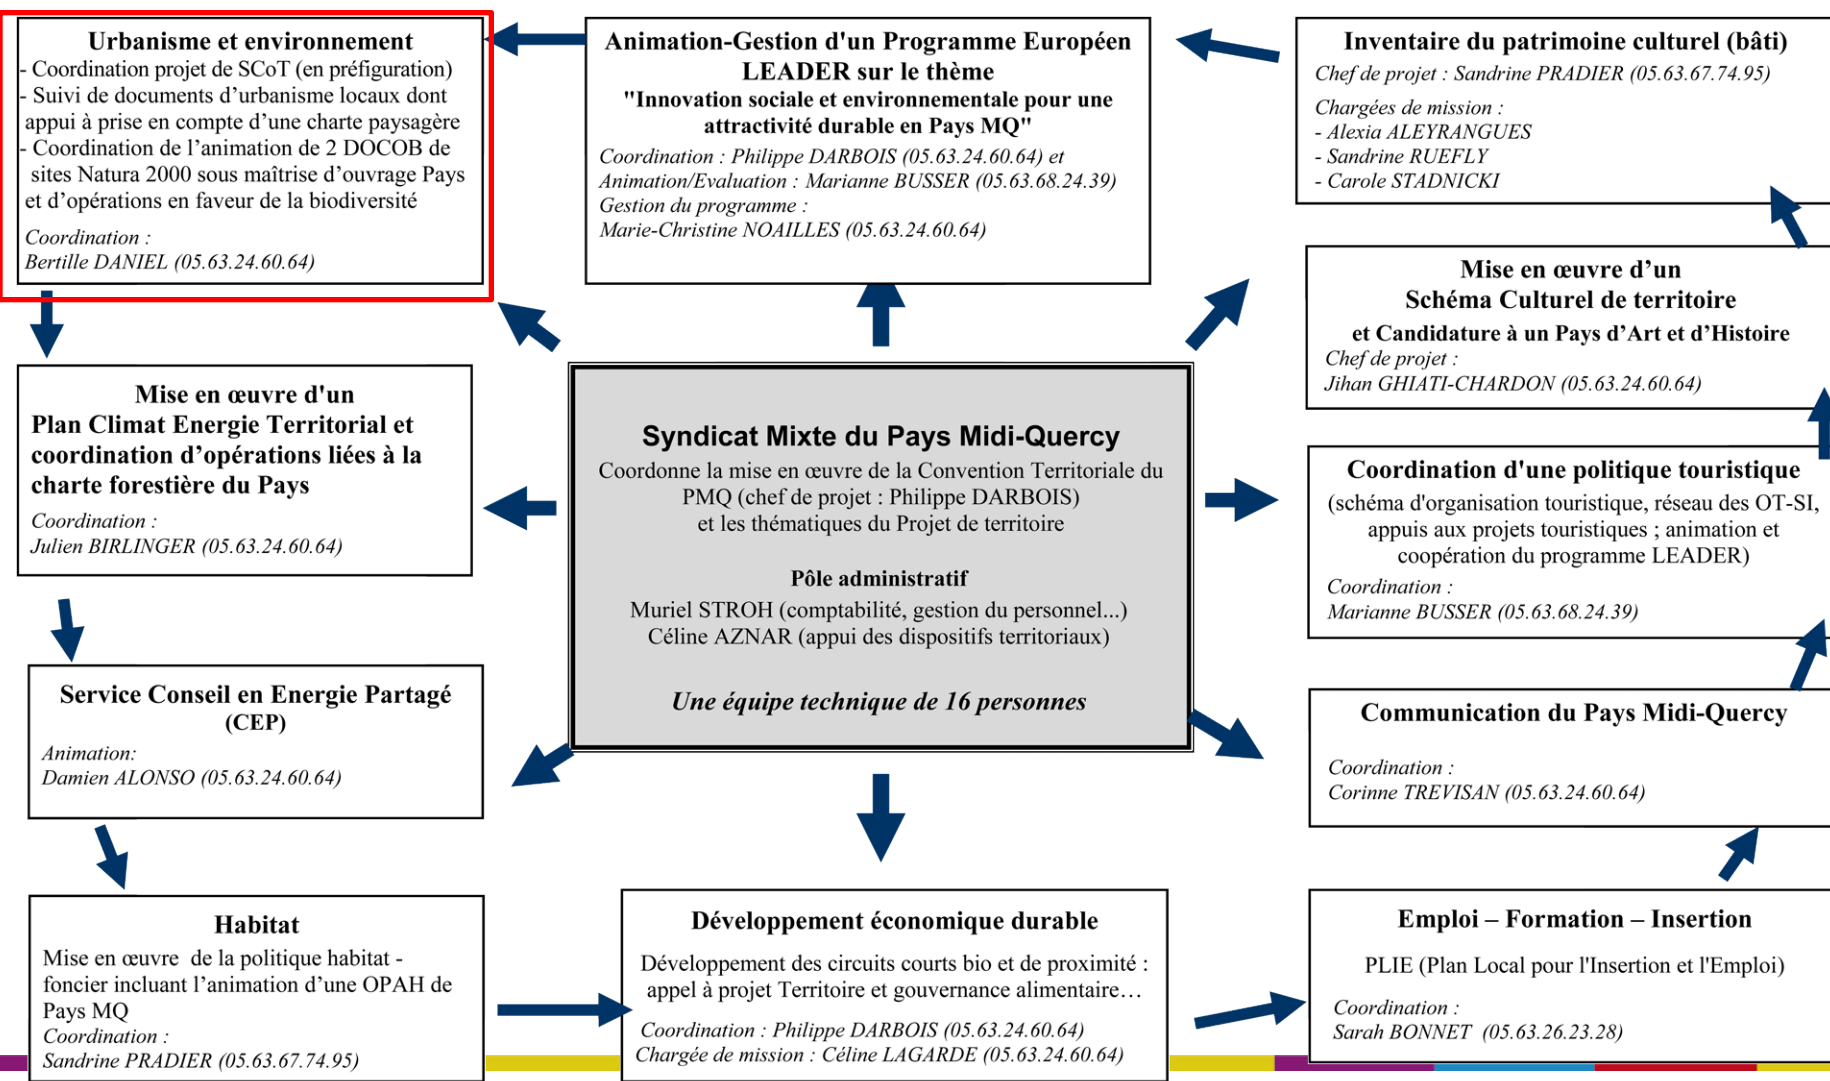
**Urbanisme et environnement**
- Coordination projet de SCoT (en préfiguration)
- Suivi de documents d'urbanisme locaux dont appui à prise en compte d'une charte paysagère
- Coordination de l'animation de 2 DOCOB de sites Natura 2000 sous maîtrise d'ouvrage Pays et d'opérations en faveur de la biodiversité
*Coordination :*
*Bertille DANIEL (05.63.24.60.64)*

**Animation-Gestion d'un Programme Européen LEADER sur le thème**
**"Innovation sociale et environnementale pour une attractivité durable en Pays MQ"**
*Coordination : Philippe DARBOIS (05.63.24.60.64) et*
*Animation/Evaluation : Marianne BUSSER (05.63.68.24.39)*
*Gestion du programme :*
*Marie-Christine NOAILLES (05.63.24.60.64)*

**Inventaire du patrimoine culturel (bâti)**
*Chef de projet : Sandrine PRADIER (05.63.67.74.95)*
*Chargées de mission :*
*- Alexia ALEYRANGUES*
*- Sandrine RUEFLY*
*- Carole STADNICKI*

**Mise en œuvre d'un**
**Schéma Culturel de territoire**
**et Candidature à un Pays d'Art et d'Histoire**
*Chef de projet :*
*Jihan GHIATI-CHARDON (05.63.24.60.64)*

**Mise en œuvre d'un**
**Plan Climat Energie Territorial et coordination d'opérations liées à la charte forestière du Pays**
*Coordination :*
*Julien BIRLINGER (05.63.24.60.64)*

**Syndicat Mixte du Pays Midi-Quercy**
Coordonne la mise en œuvre de la Convention Territoriale du PMQ (chef de projet : Philippe DARBOIS)
et les thématiques du Projet de territoire

**Pôle administratif**
Muriel STROH (comptabilité, gestion du personnel...)
Céline AZNAR (appui des dispositifs territoriaux)

*Une équipe technique de 16 personnes*

**Coordination d'une politique touristique**
(schéma d'organisation touristique, réseau des OT-SI, appuis aux projets touristiques ; animation et coopération du programme LEADER)
*Coordination :*
*Marianne BUSSER (05.63.68.24.39)*

**Service Conseil en Energie Partagé (CEP)**
*Animation:*
*Damien ALONSO (05.63.24.60.64)*

**Communication du Pays Midi-Quercy**
*Coordination :*
*Corinne TREVISAN (05.63.24.60.64)*

**Habitat**
Mise en œuvre de la politique habitat - foncier incluant l'animation d'une OPAH de Pays MQ
*Coordination :*
*Sandrine PRADIER (05.63.67.74.95)*

**Développement économique durable**
Développement des circuits courts bio et de proximité : appel à projet Territoire et gouvernance alimentaire…
*Coordination : Philippe DARBOIS (05.63.24.60.64)*
*Chargée de mission : Céline LAGARDE (05.63.24.60.64)*

**Emploi – Formation – Insertion**
PLIE (Plan Local pour l'Insertion et l'Emploi)
*Coordination :*
*Sarah BONNET (05.63.26.23.28)*